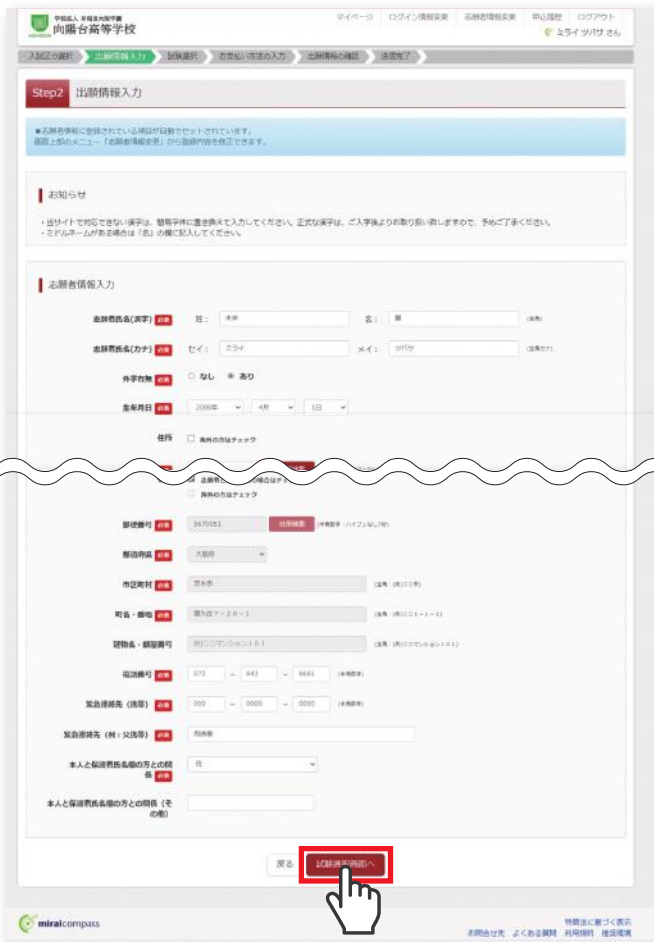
学校法人 平和女学園
向陽台高等学校

マイページ　ログイン情報変更　志願者情報変更　申込履歴　ログアウト
ミライ ツバサ さん

入試区分選択　出願情報入力　試験選択　お支払い方法の入力　出願情報の確認　送信完了

Step2 出願情報入力

■志願者情報に登録されている項目が自動でセットされています。
画面上部のメニュー「志願者情報変更」から登録内容を修正できます。

お知らせ

・当サイトで対応できない漢字は、簡易字体に置き換えて入力してください。正式な漢字は、ご入学後よりお取り扱い致しますので、予めご了承ください。
・ミドルネームがある場合は「名」の欄に記入してください。

志願者情報入力

志願者氏名(漢字) 必須　姓： 未来　名： 翼　(全角)
志願者氏名(カナ) 必須　セイ： ミライ　メイ： ツバサ　(全角カナ)
外字有無 必須　なし　あり
生年月日 必須　2008年　4月　1日
住所　海外の方はチェック

志願者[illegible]
海外の方はチェック

郵便番号 必須　5670051　住所検索　(半角数字・ハイフンなし7桁)
都道府県 必須　大阪府
市区町村 必須　茨木市　(全角)(例:○○市)
町名・番地 必須　宿久庄7-20-1　(全角)(例:○○1-1-1)
建物名・部屋番号　例)○○マンション101　(全角)(例:○○マンション101)
電話番号 必須　072 - 643 - 6681　(半角数字)
緊急連絡先（携帯）必須　000 - 0000 - 0000　(半角数字)
緊急連絡先（例：父携帯）必須　母携帯
本人と保護者氏名欄の方との関係 必須　母
本人と保護者氏名欄の方との関係（その他）

戻る　試験選択画面へ

miraicompass

お問合せ先　よくある質問　利用規約　推奨環境
特商法に基づく表示